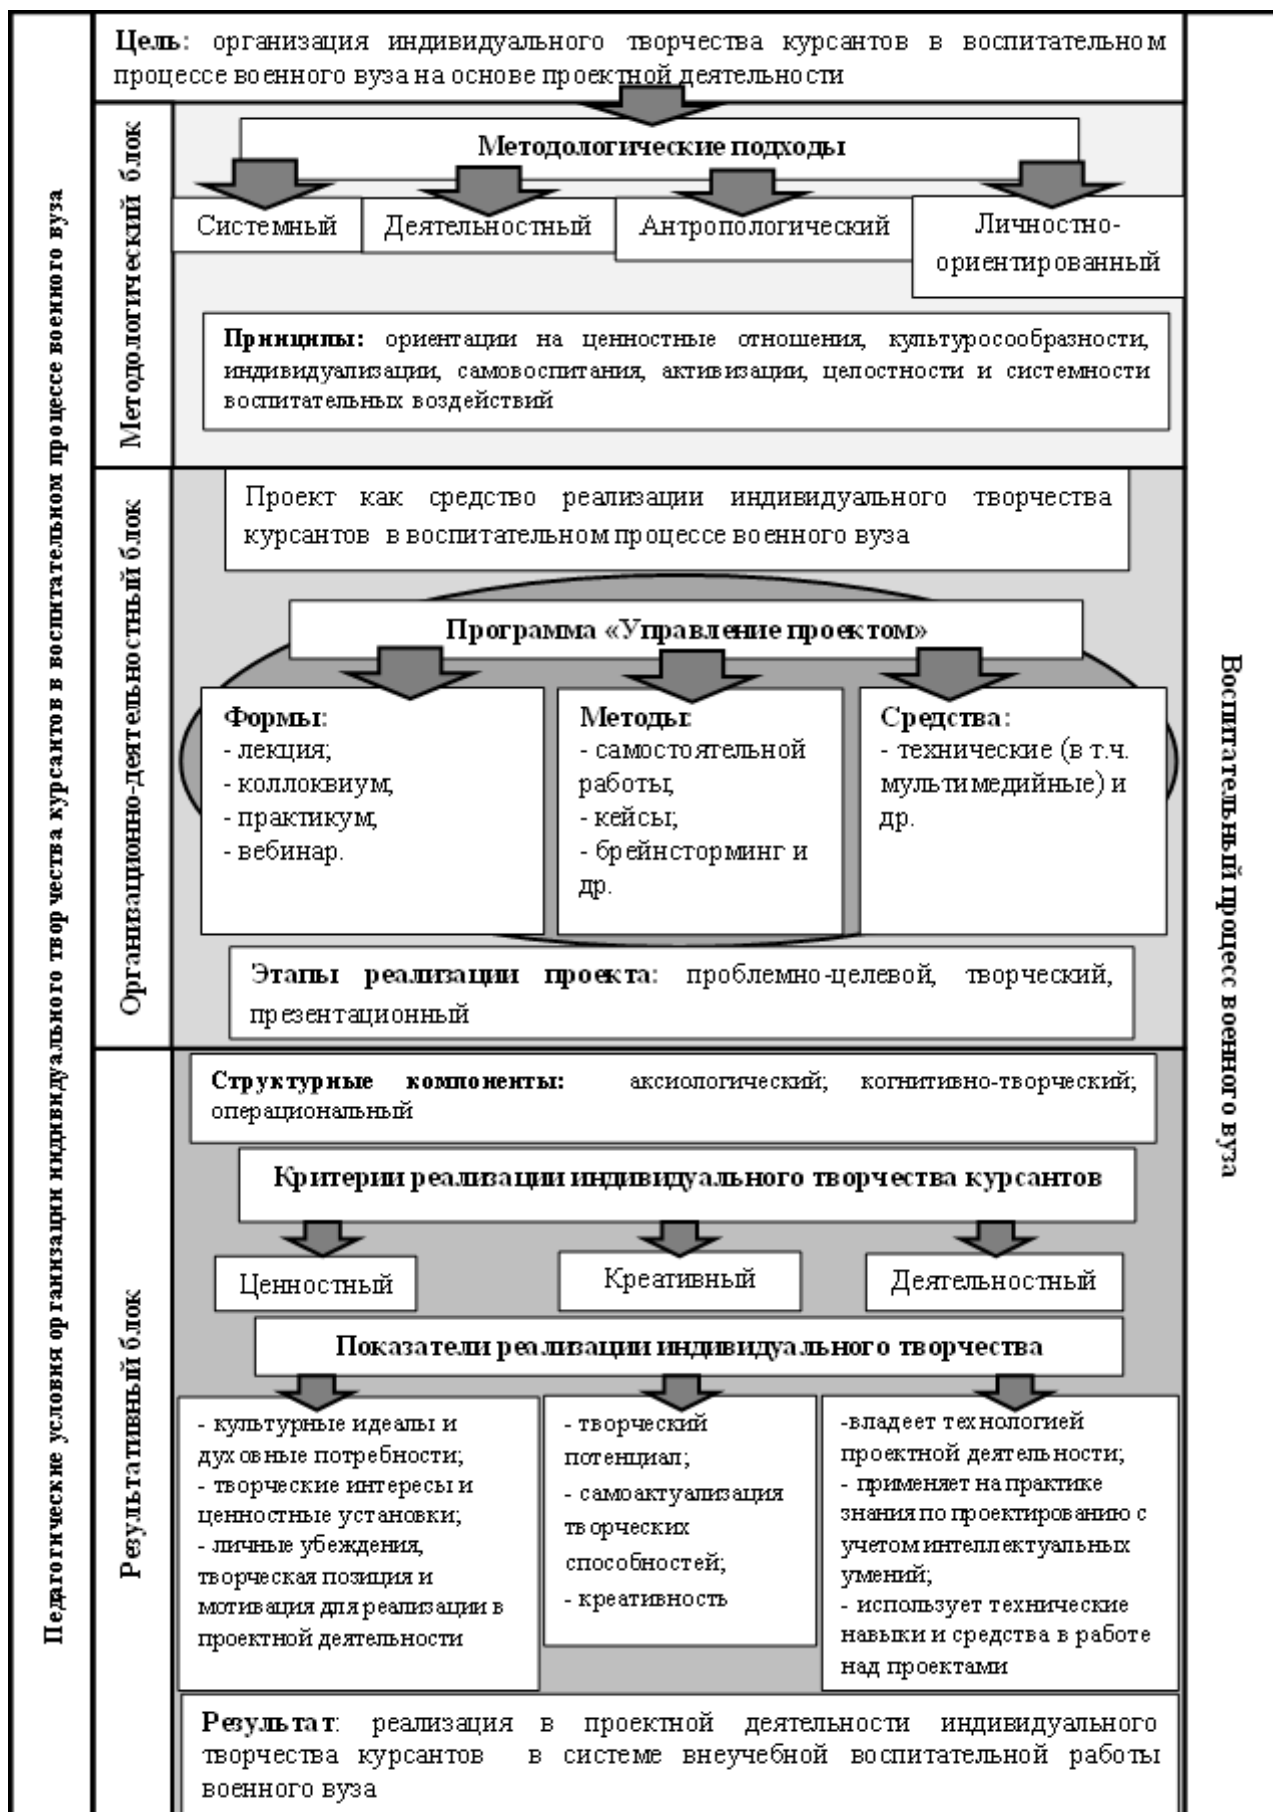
Педагогические условия организации индивидуального творчества курсантов в воспитательном процессе военного вуза

Цель: организация индивидуального творчества курсантов в воспитательном процессе военного вуза на основе проектной деятельности

Методологический блок

Методологические подходы

Системный

Деятельностный

Антропологический

Личностно-ориентированный

Принципы: ориентации на ценностные отношения, культуросообразности, индивидуализации, самовоспитания, активизации, целостности и системности воспитательных воздействий

Организационно-деятельностный блок

Проект как средство реализации индивидуального творчества курсантов в воспитательном процессе военного вуза

Программа «Управление проектом»

Формы:
- лекция;
- коллоквиум,
- практикум,
- вебинар.

Методы:
- самостоятельной работы,
- кейсы;
- брейнсторминг и др.

Средства:
- технические (в т.ч. мультимедийные) и др.

Этапы реализации проекта: проблемно-целевой, творческий, презентационный

Результативный блок

Структурные компоненты: аксиологический; когнитивно-творческий; операциональный

Критерии реализации индивидуального творчества курсантов

Ценностный

Креативный

Деятельностный

Показатели реализации индивидуального творчества

- культурные идеалы и духовные потребности;
- творческие интересы и ценностные установки;
- личные убеждения, творческая позиция и мотивация для реализации в проектной деятельности

- творческий потенциал;
- самоактуализация творческих способностей;
- креативность

-владеет технологией проектной деятельности;
- применяет на практике знания по проектированию с учетом интеллектуальных умений;
- использует технические навыки и средства в работе над проектами

Результат: реализация в проектной деятельности индивидуального творчества курсантов в системе внеучебной воспитательной работы военного вуза

Воспитательный процесс военного вуза